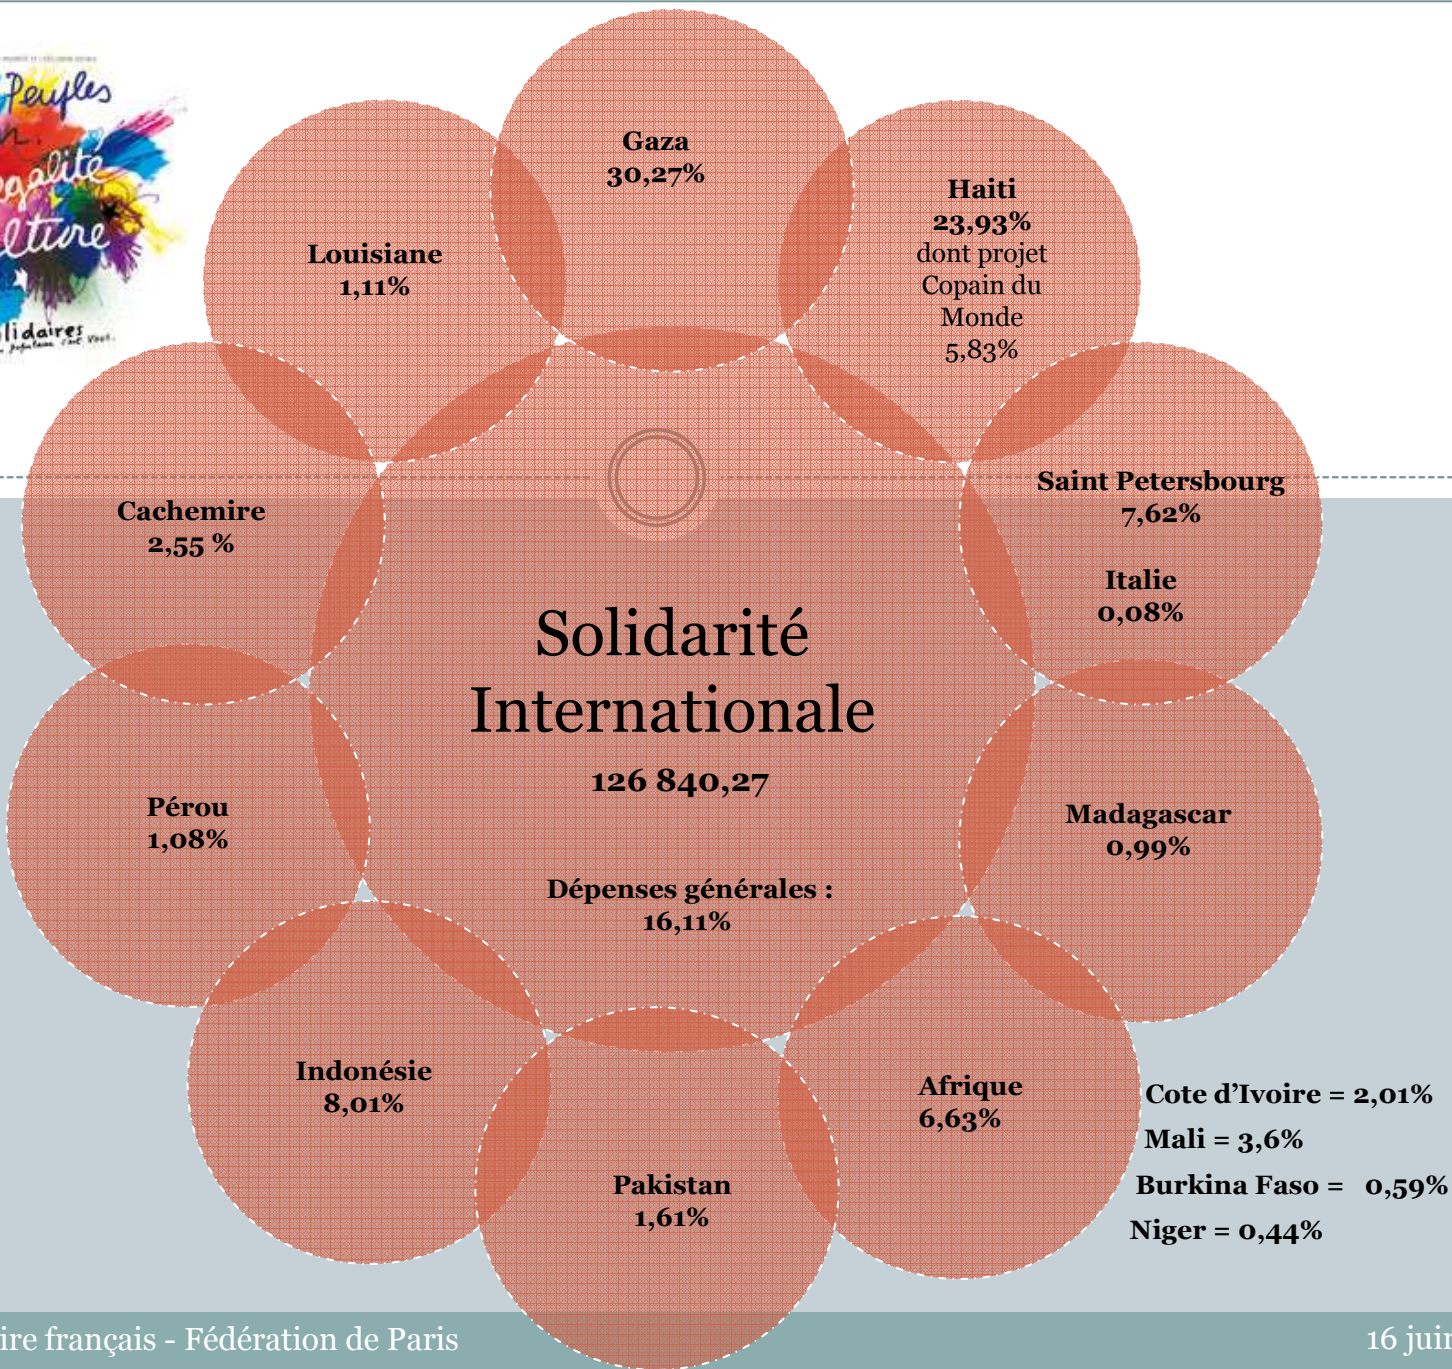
Peuples
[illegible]galité
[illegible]lture
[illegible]lidaires

Gaza
30,27%

Louisiane
1,11%

Haiti
23,93%
dont projet Copain du Monde
5,83%

Saint Petersbourg
7,62%

Italie
0,08%

Cachemire
2,55 %

Solidarité Internationale

126 840,27

Dépenses générales :
16,11%

Pérou
1,08%

Madagascar
0,99%

Indonésie
8,01%

Pakistan
1,61%

Afrique
6,63%

Cote d'Ivoire = 2,01%
Mali = 3,6%
Burkina Faso = 0,59%
Niger = 0,44%

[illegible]ire français - Fédération de Paris

16 jui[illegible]